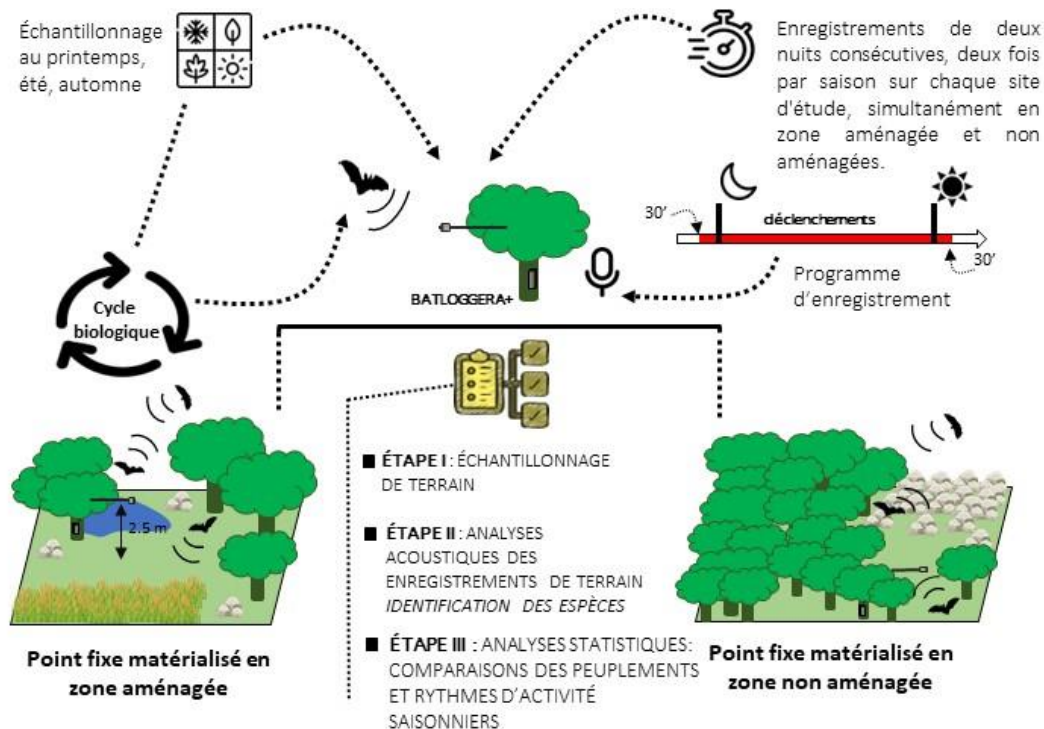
Échantillonnage au printemps, été, automne

Enregistrements de deux nuits consécutives, deux fois par saison sur chaque site d'étude, simultanément en zone aménagée et non aménagées.

30'

déclenchements

30'

Programme d'enregistrement

BATLOGGERA+

Cycle biologique

2.5 m

■ ÉTAPE I : ÉCHANTILLONNAGE DE TERRAIN

■ ÉTAPE II : ANALYSES ACOUSTIQUES DES ENREGISTREMENTS DE TERRAIN *IDENTIFICATION DES ESPÈCES*

■ ÉTAPE III : ANALYSES STATISTIQUES: COMPARAISONS DES PEUPLEMENTS ET RYTHMES D'ACTIVITÉ SAISONNIERS

Point fixe matérialisé en zone aménagée

Point fixe matérialisé en zone non aménagée